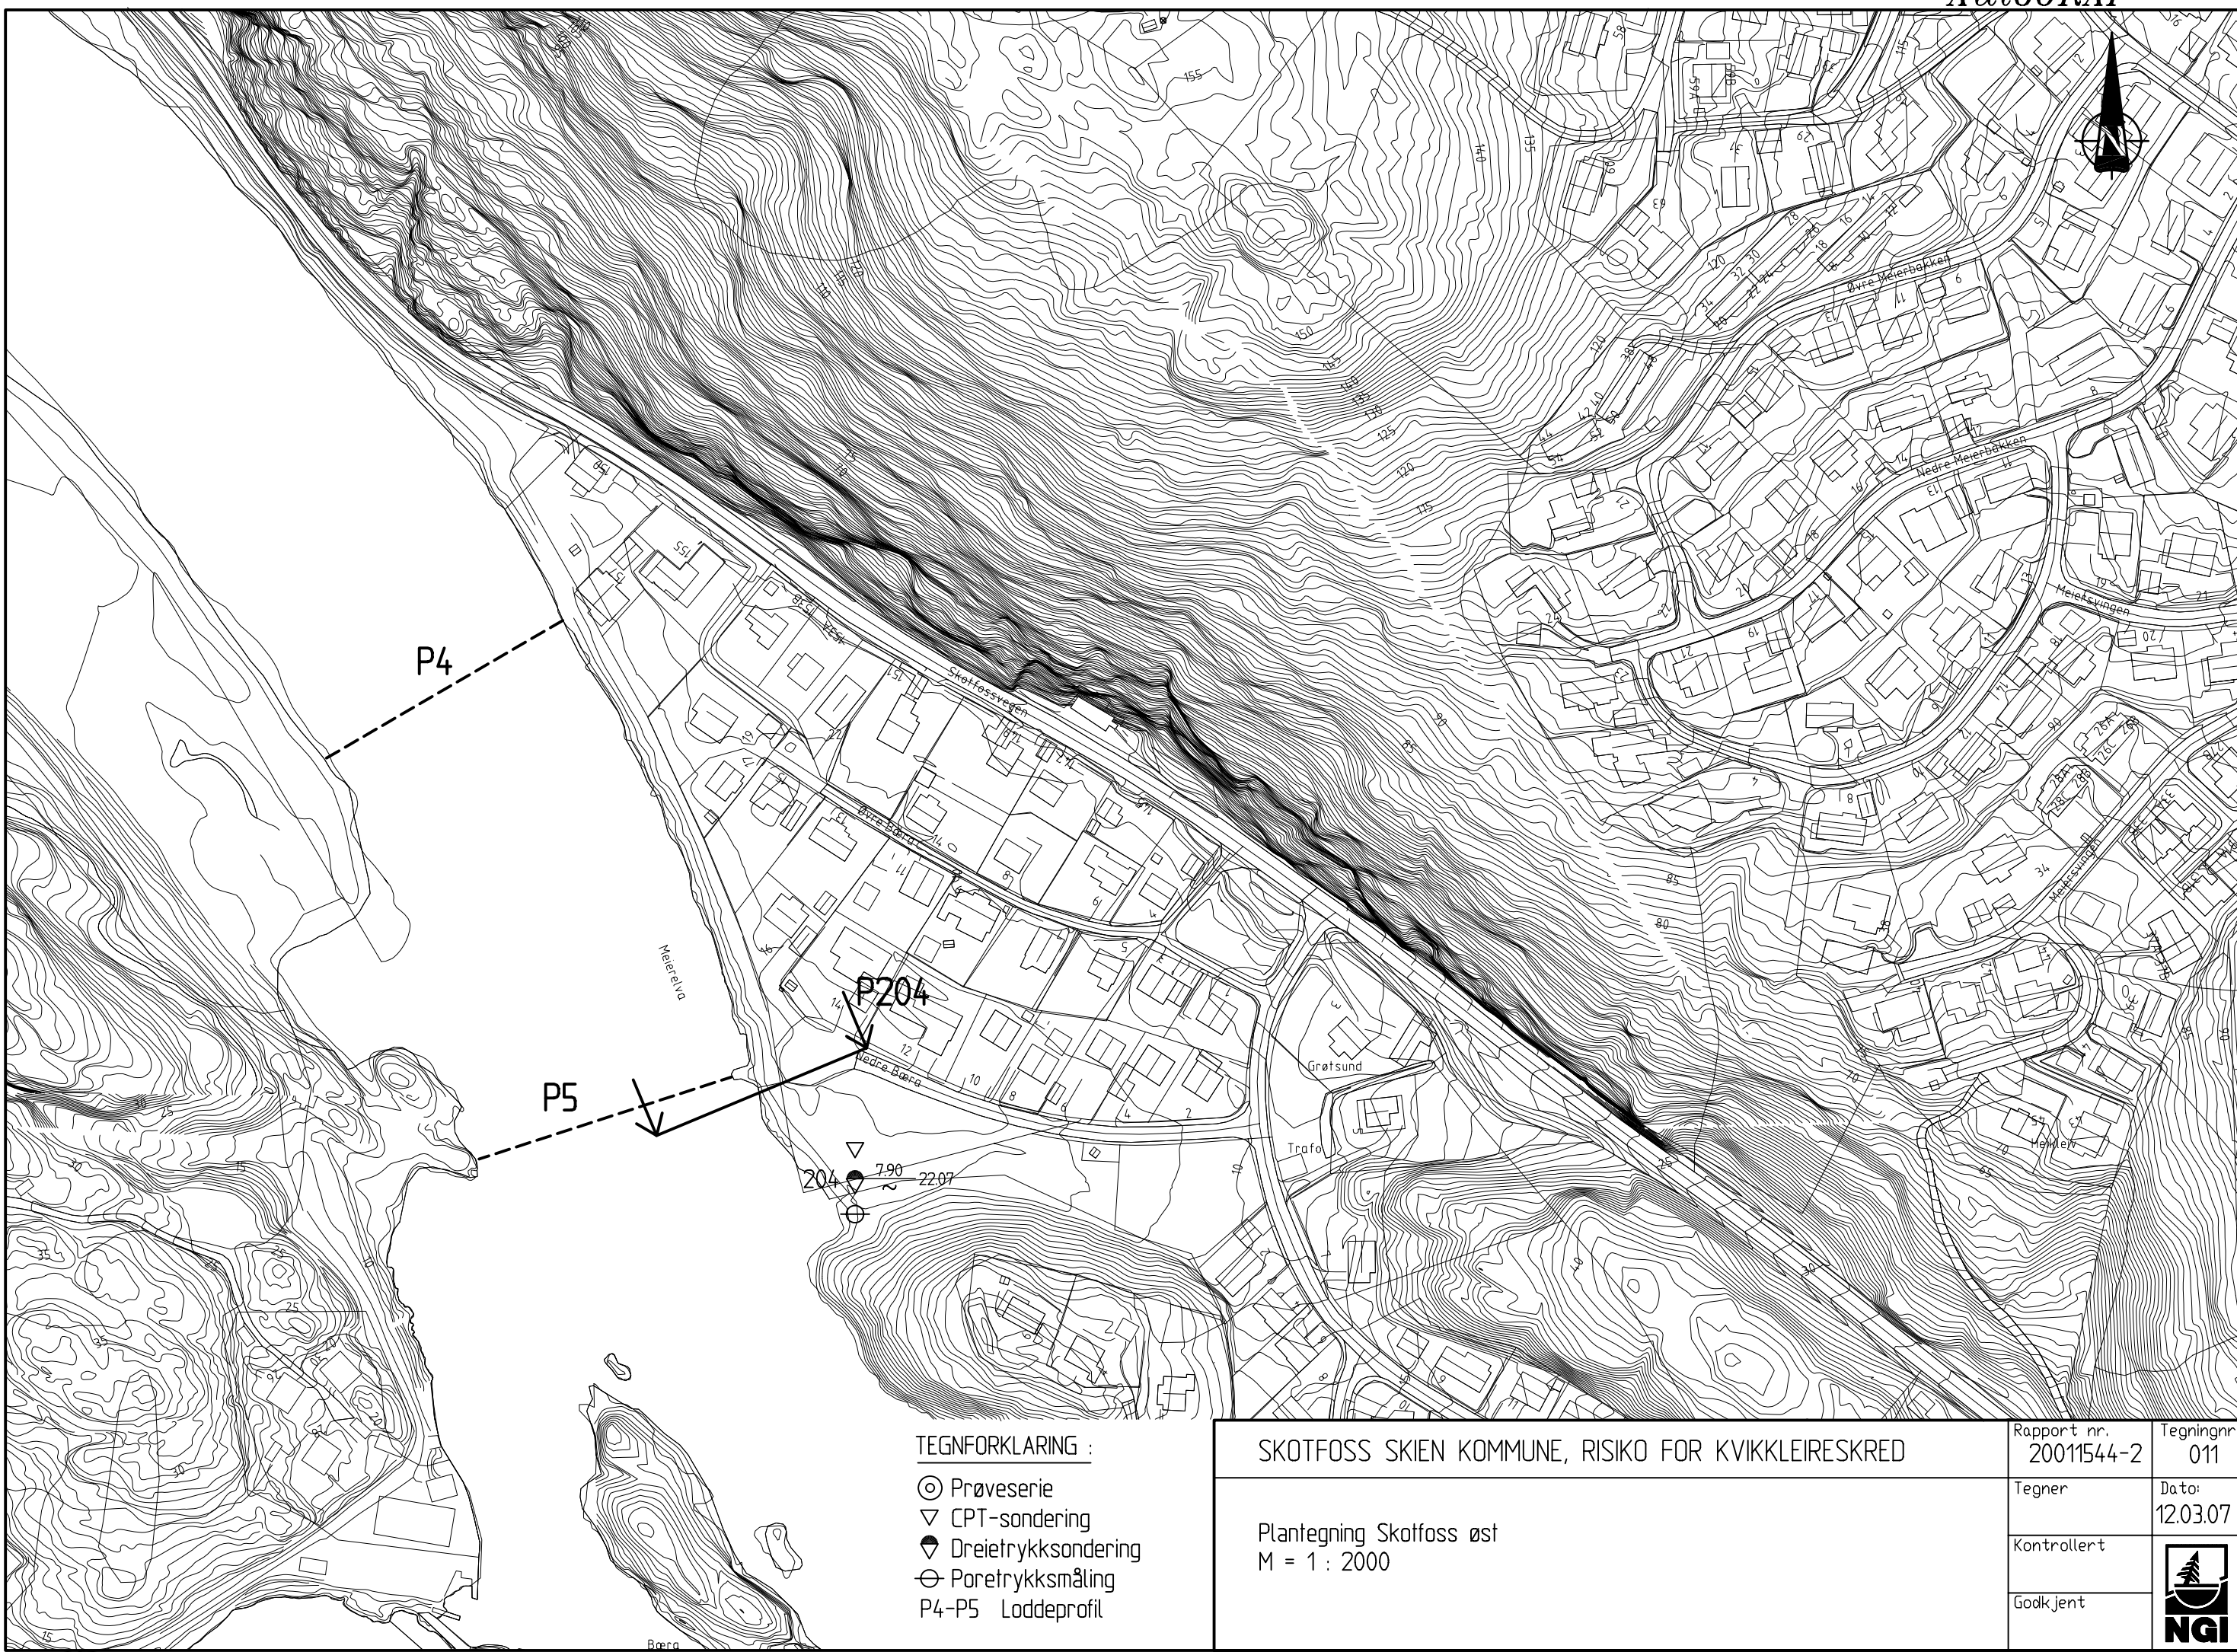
P4

P5

P204

204 7.90 22.07

Skotfossvegen

Øvre Meierbakken

Nedre Meierbakken

Meiersvingen

Øvre Bæra

Nedre Bæra

Meierelva

Grøtsund

Trafo

Meieriv.

Bæra

155 150 145 140 135 130 125 120 115 110 90 85 80 70 40 30 25 20 15 35

TEGNFORKLARING :
Prøveserie
CPT-sondering
Dreietrykksondering
Poretrykksmåling
P4-P5 Loddeprofil

SKOTFOSS SKIEN KOMMUNE, RISIKO FOR KVIKKLEIRESKRED

Plantegning Skotfoss øst
M = 1 : 2000

| Rapport nr. 20011544-2 | Tegningnr. 011 |
|---|---|
| Tegner | Dato: 12.03.07 |
| Kontrollert | |
| Godkjent | NGI |